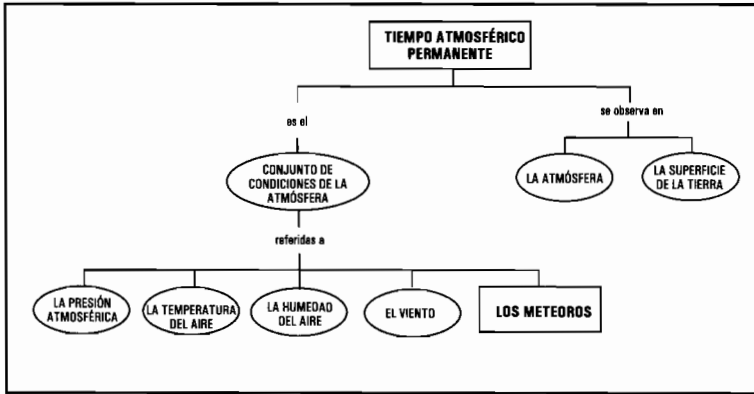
TIEMPO ATMOSFÉRICO PERMANENTE

es el

se observa en

CONJUNTO DE CONDICIONES DE LA ATMÓSFERA

LA ATMÓSFERA

LA SUPERFICIE DE LA TIERRA

referidas a

LA PRESIÓN ATMOSFÉRICA

LA TEMPERATURA DEL AIRE

LA HUMEDAD DEL AIRE

EL VIENTO

LOS METEOROS